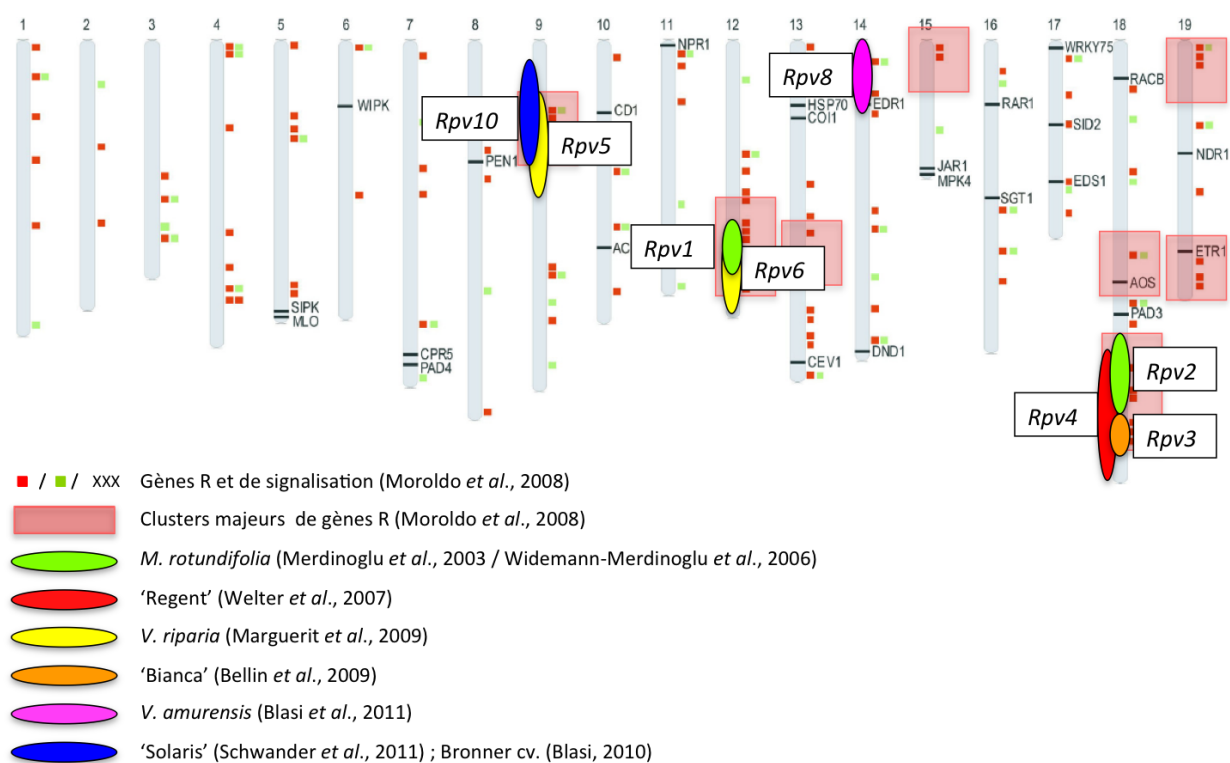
1 2 3 4 5 6 7 8 9 10 11 12 13 14 15 16 17 18 19

WIPK
SIPK
MLO
CPR5
PAD4
PEN1
CD1
AC
NPR1
HSP70
COI1
CEV1
EDR1
DND1
JAR1
MPK4
RAR1
SGT1
WRKY75
SID2
EDS1
RACB
AOS
PAD3
NDR1
ETR1

Rpv10
Rpv5
Rpv1
Rpv6
Rpv8
Rpv2
Rpv4
Rpv3

/ / XXX Gènes R et de signalisation (Moroldo et al., 2008)
Clusters majeurs de gènes R (Moroldo et al., 2008)
M. rotundifolia (Merdinoglu et al., 2003 / Widemann-Merdinoglu et al., 2006)
'Regent' (Welter et al., 2007)
V. riparia (Marguerit et al., 2009)
'Bianca' (Bellin et al., 2009)
V. amurensis (Blasi et al., 2011)
'Solaris' (Schwander et al., 2011) ; Bronner cv. (Blasi, 2010)